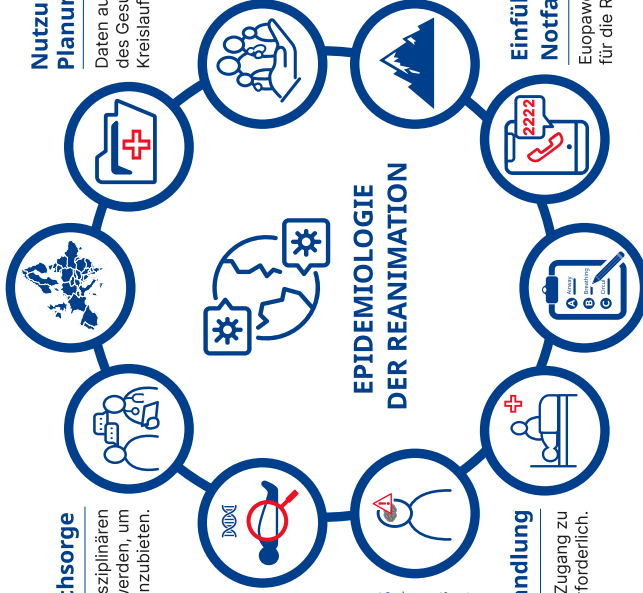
EPIDEMIOLOGIE
DER REANIMATION

Nutzu
Planun

Daten au
des Gesu
Kreislauf

Einfü
Notfa

Europaw
für die R

2222

Airway
Breathing
Circulation

ndlung

Zugang zu
rforderlich.

chsorge

sziplinären
werden, um
nzubieten.